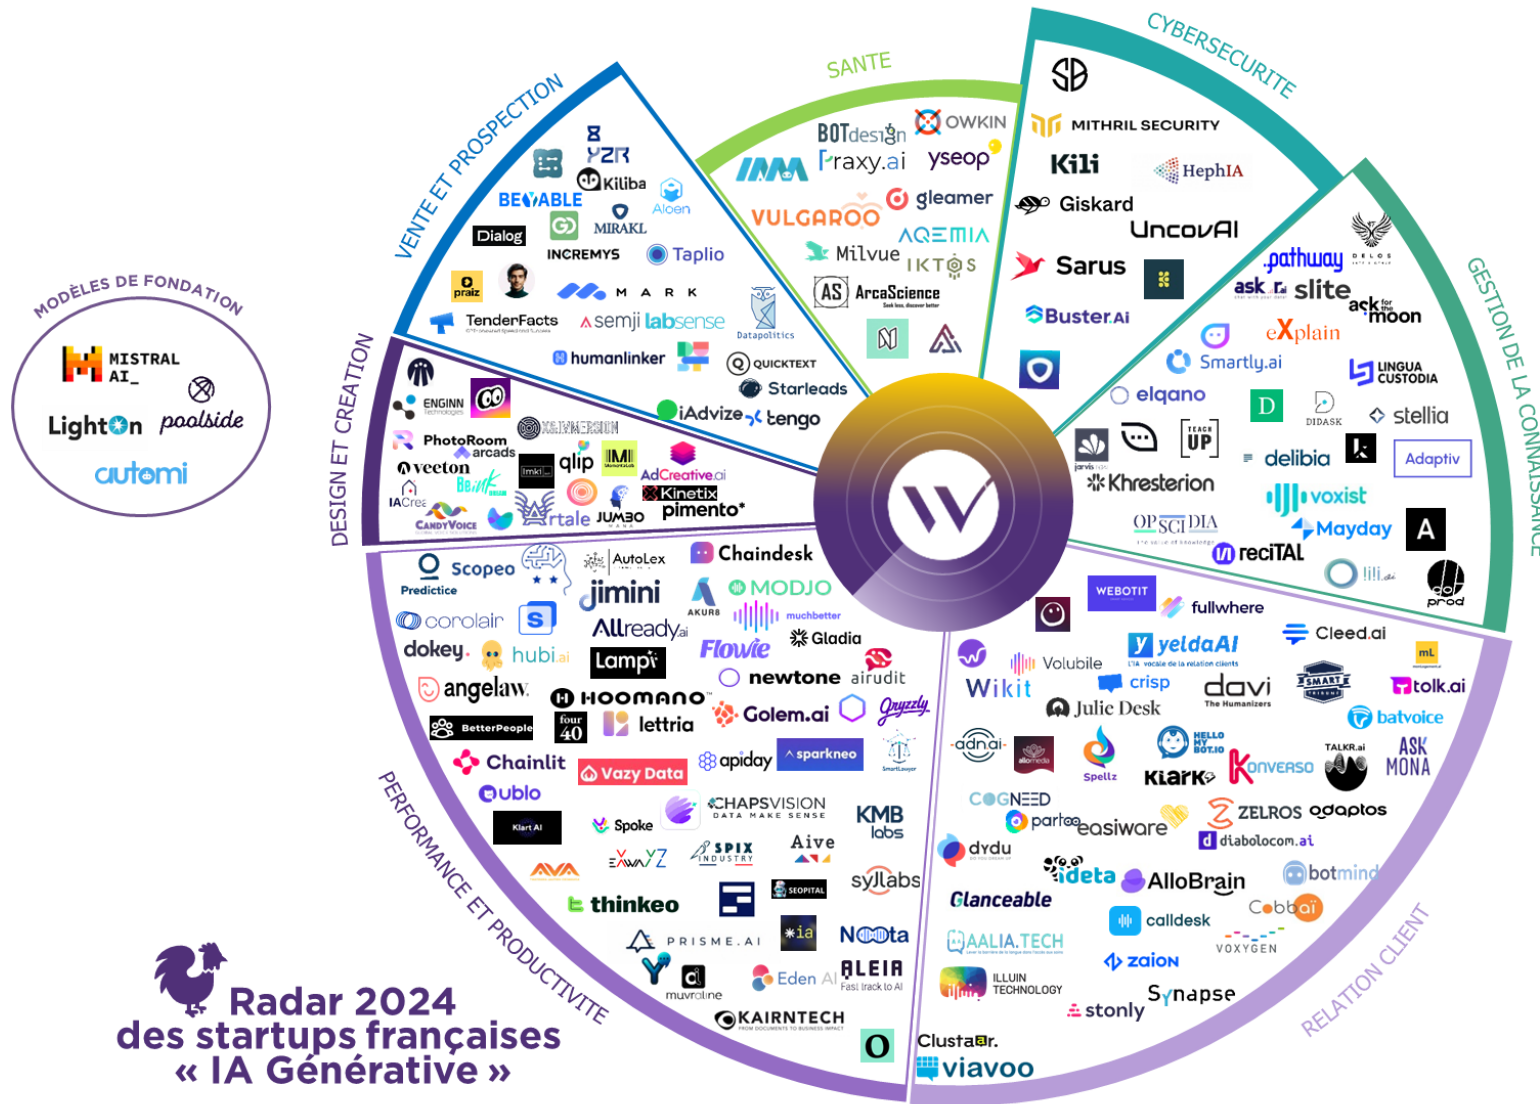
MODÈLES DE FONDATION
MISTRAL AI_
Lighton
poolside
cutomi

VENTE ET PROSPECTION
YZR
Kiliba
BEYABLE
Aloen
MIRAKL
Dialog
INCREMYS
Taplio
praiz
MARK
TenderFacts
semji
labsense
Datapolitics
humanlinker
QUICKTEXT
Starleads
iAdvize
tengo

SANTE
BOTdesign
OWKIN
raxy.ai
yseop
VULGAROO
gleamer
AQEMIA
Milvue
IKTOS
ArcaScience

CYBERSECURITE
MITHRIL SECURITY
Kili
HephIA
Giskard
UncovAI
Sarus
Buster.AI

GESTION DE LA CONNAISSANCE
pathway
ask
slite
ask moon
eXplain
Smartly.ai
LINGUA CUSTODIA
elqano
D
DIDASK
stellia
TEACH UP
delibia
Adaptiv
Khresterion
voxist
OPSCIDIA
Mayday
A
reciTAL
lili.ai
prod

DESIGN ET CREATION
ENGINN
PhotoRoom
arcads
KEYMERSION
veeton
imki
qlip
IAcrea
AdCreative.ai
Kinetix
CANDYVOICE
Artale
JUMBO
pimento*

PERFORMANCE ET PRODUCTIVITE
Scopeo
Predictice
AutoLex
Chaindesk
jimini
AKUR8
MODJO
corolair
muchbetter
Allready.ai
dokey.
hubi.ai
Lampi
Flowie
Gladia
newtone
airudit
angelaw
HOOMANO
BetterPeople
four 40
lettria
Golem.ai
Gryzzly
Chainlit
Vazy Data
apiday
sparkneo
SmartLawyer
Oublo
Klart AI
Spoke
CHAPSVISION DATA MAKE SENSE
KMB labs
EXWAYZ
SPIX INDUSTRY
Aive
syllabs
AVA
SEOPITAL
thinkeo
PRISME.AI
ia
Noota
muvraline
Eden AI
ALEIA
Fast track to AI
KAIRNTECH
O

RELATION CLIENT
WEBOTIT
fullwhere
yeldaAI
Cleed.ai
Wikit
Volubile
crisp
davi
SMART TRIBUNE
tolk.ai
Julie Desk
batvoice
adnai
allomedia
Spellz
HELLO MY BOT.IO
KLARK
Konverso
TALKR.ai
ASK MONA
COGNEED
parteo
easiware
ZELROS
odaptos
dydu
diabolocom.ai
ideta
AlloBrain
botmind
Glanceable
calldesk
Cobbai
AALIA.TECH
VOXYGEN
zaion
ILLUIN TECHNOLOGY
stonly
Synapse
Clustaar.
viavoo

Radar 2024
des startups françaises
« IA Générative »